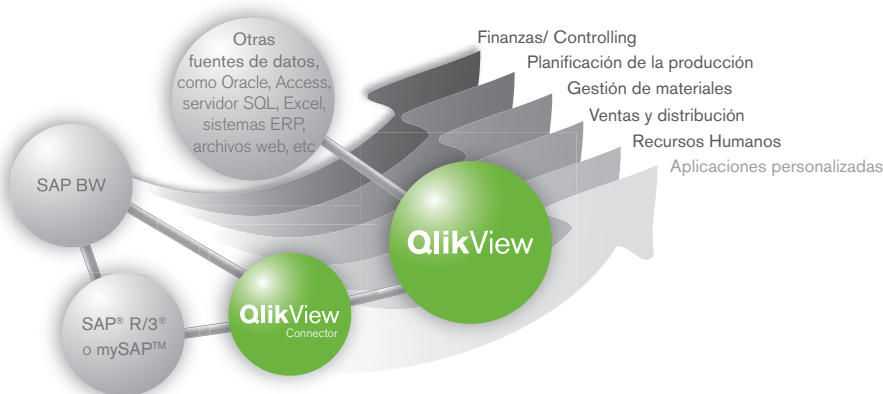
Otras fuentes de datos, como Oracle, Access, servidor SQL, Excel, sistemas ERP, archivos web, etc

SAP BW

SAP® R/3® o mySAP™

QlikView Connector

QlikView

Finanzas/ Controlling
Planificación de la producción
Gestión de materiales
Ventas y distribución
Recursos Humanos
Aplicaciones personalizadas